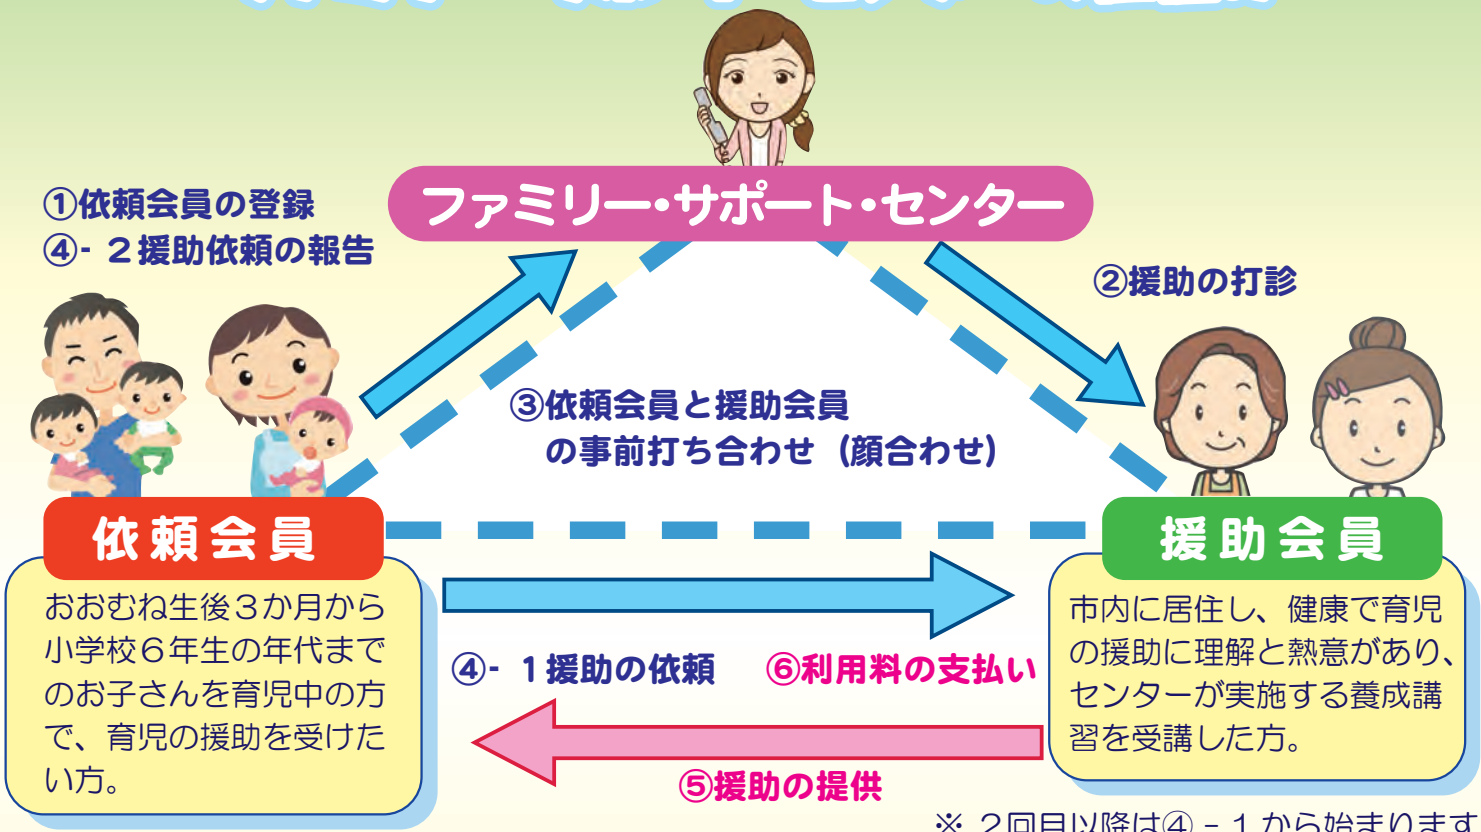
ファミリー・サポート・センター

①依頼会員の登録
④‐２援助依頼の報告

②援助の打診

③依頼会員と援助会員の事前打ち合わせ（顔合わせ）

依頼会員

おおむね生後３か月から小学校６年生の年代までのお子さんを育児中の方で、育児の援助を受けたい方。

援助会員

市内に居住し、健康で育児の援助に理解と熱意があり、センターが実施する養成講習を受講した方。

④‐１援助の依頼

⑥利用料の支払い

⑤援助の提供

※２回目以降は④‐１から始まります